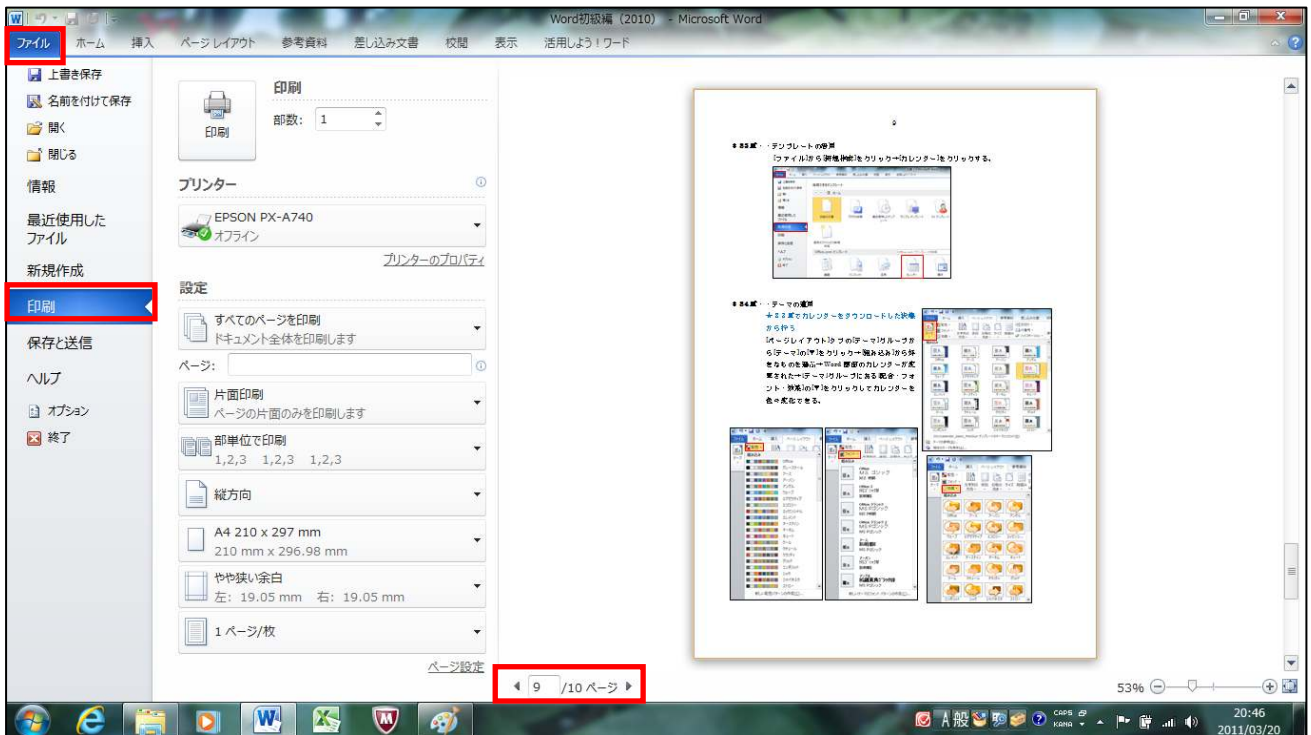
Word初級編（2010） - Microsoft Word

ファイル ホーム 挿入 ページレイアウト 参考資料 差し込み文書 校閲 表示 活用しよう！ワード

上書き保存
名前を付けて保存
開く
閉じる
情報
最近使用したファイル
新規作成
印刷
保存と送信
ヘルプ
オプション
終了

印刷
部数: 1
印刷

プリンター
EPSON PX-A740
オフライン
プリンターのプロパティ

設定
すべてのページを印刷
ドキュメント全体を印刷します
ページ:
片面印刷
ページの片面のみを印刷します
部単位で印刷
1,2,3 1,2,3 1,2,3
縦方向
A4 210 x 297 mm
210 mm x 296.98 mm
やや狭い余白
左: 19.05 mm 右: 19.05 mm
1 ページ/枚
ページ設定

9
＊33回・・テンプレートの使用
[ファイル]から[新規作成]をクリック→[カレンダー]をクリックする。
＊34回・・テーマの適用
＊33回でカレンダーをダウンロードした状態から行う
[ページレイアウト]タブの[テーマ]グループから[テーマ]の[▼]をクリック→[組み込み]から好きなものを選ぶ→Word既定のカレンダーが変更された→[テーマ]グループにある配色・フォント・効果の[▼]をクリックしてカレンダーを色々変化できる。

9 /10 ページ
53%
20:46
2011/03/20